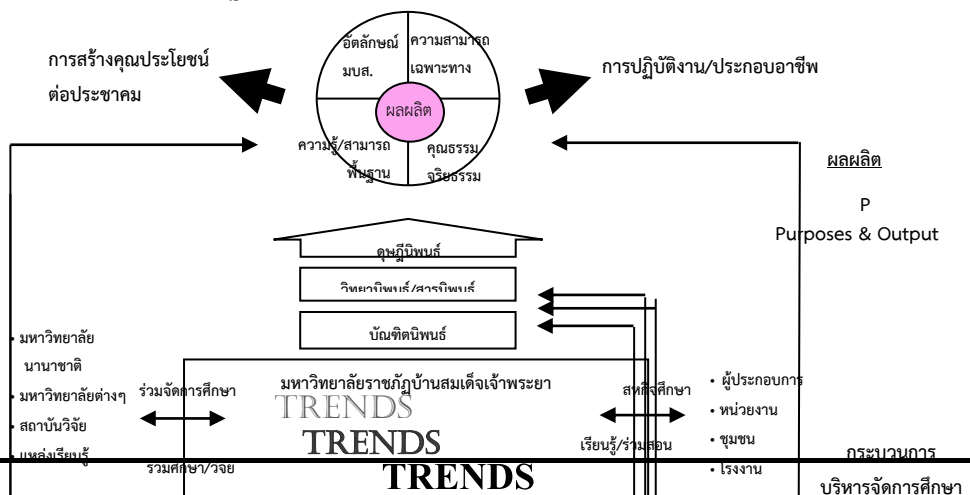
การสร้างคุณประโยชน์
ต่อประชาคม

อัตลักษณ์
มบส.

ความสามารถ
เฉพาะทาง

ผลผลิต

ความรู้/สามารถ
พื้นฐาน

คุณธรรม
จริยธรรม

การปฏิบัติงาน/ประกอบอาชีพ

ผลผลิต

P
Purposes & Output

ดุษฎีนิพนธ์

วิทยานิพนธ์/สารนิพนธ์

บัณฑิตนิพนธ์

• มหาวิทยาลัย
นานาชาติ
• มหาวิทยาลัยต่างๆ
• สถาบันวิจัย
• แหล่งเรียนรู้

ร่วมจัดการศึกษา

รวมศึกษา/วิจัย

มหาวิทยาลัยราชภัฏบ้านสมเด็จเจ้าพระยา

TRENDS
TRENDS
TRENDS

สหกิจศึกษา

เรียนรู้/ร่วมสอน

• ผู้ประกอบการ
• หน่วยงาน
• ชุมชน
• โรงงาน

กระบวนการ
บริหารจัดการศึกษา